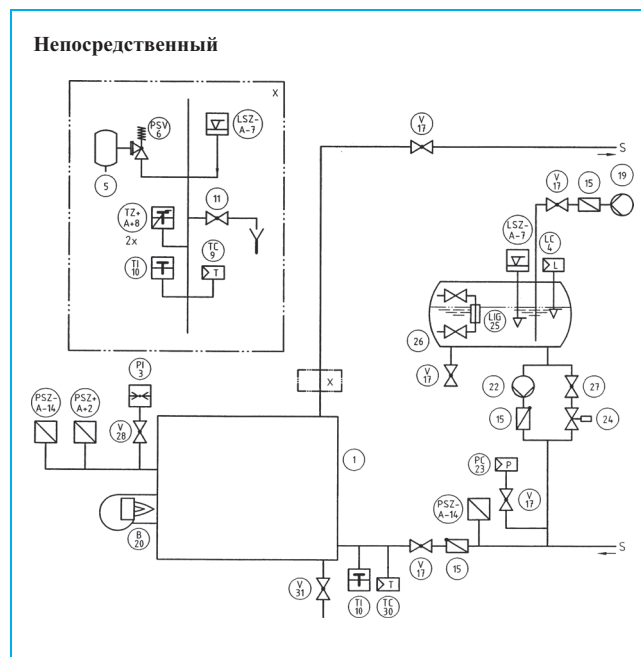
Непосредственный

X

PSV 6

LSZ- A-7

5

11

TZ+ A+8

2x

TC 9

TI 10

V 17

S

V 17

15

19

LSZ- A-7

LC 4

LIG 25

26

V 17

X

22

27

PI 3

PSZ- A-14

PSZ+ A+2

V 28

15

24

1

PC 23

V 17

PSZ- A-14

B 20

V 17

15

S

V 31

TI 10

TC 30